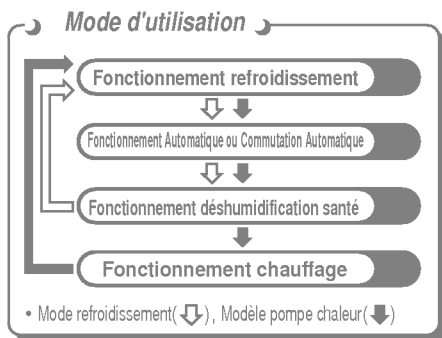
Mode d'utilisation

Fonctionnement refroidissement

Fonctionnement Automatique ou Commutation Automatique

Fonctionnement déshumidification santé

Fonctionnement chauffage

• Mode refroidissement(⇩), Modèle pompe chaleur(⬇)